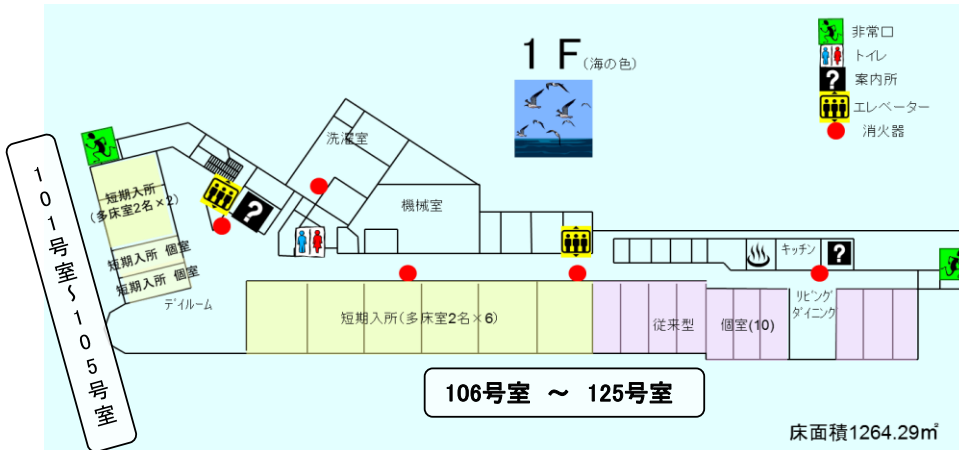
1F（海の色）

非常口
トイレ
案内所
エレベーター
消火器

101号室～105号室

短期入所（多床室2名×2）
短期入所 個室
短期入所 個室
デイルーム
洗濯室
機械室
短期入所（多床室2名×6）
従来型
個室(10)
キッチン
リビング ダイニング

106号室 ～ 125号室

床面積1264.29㎡